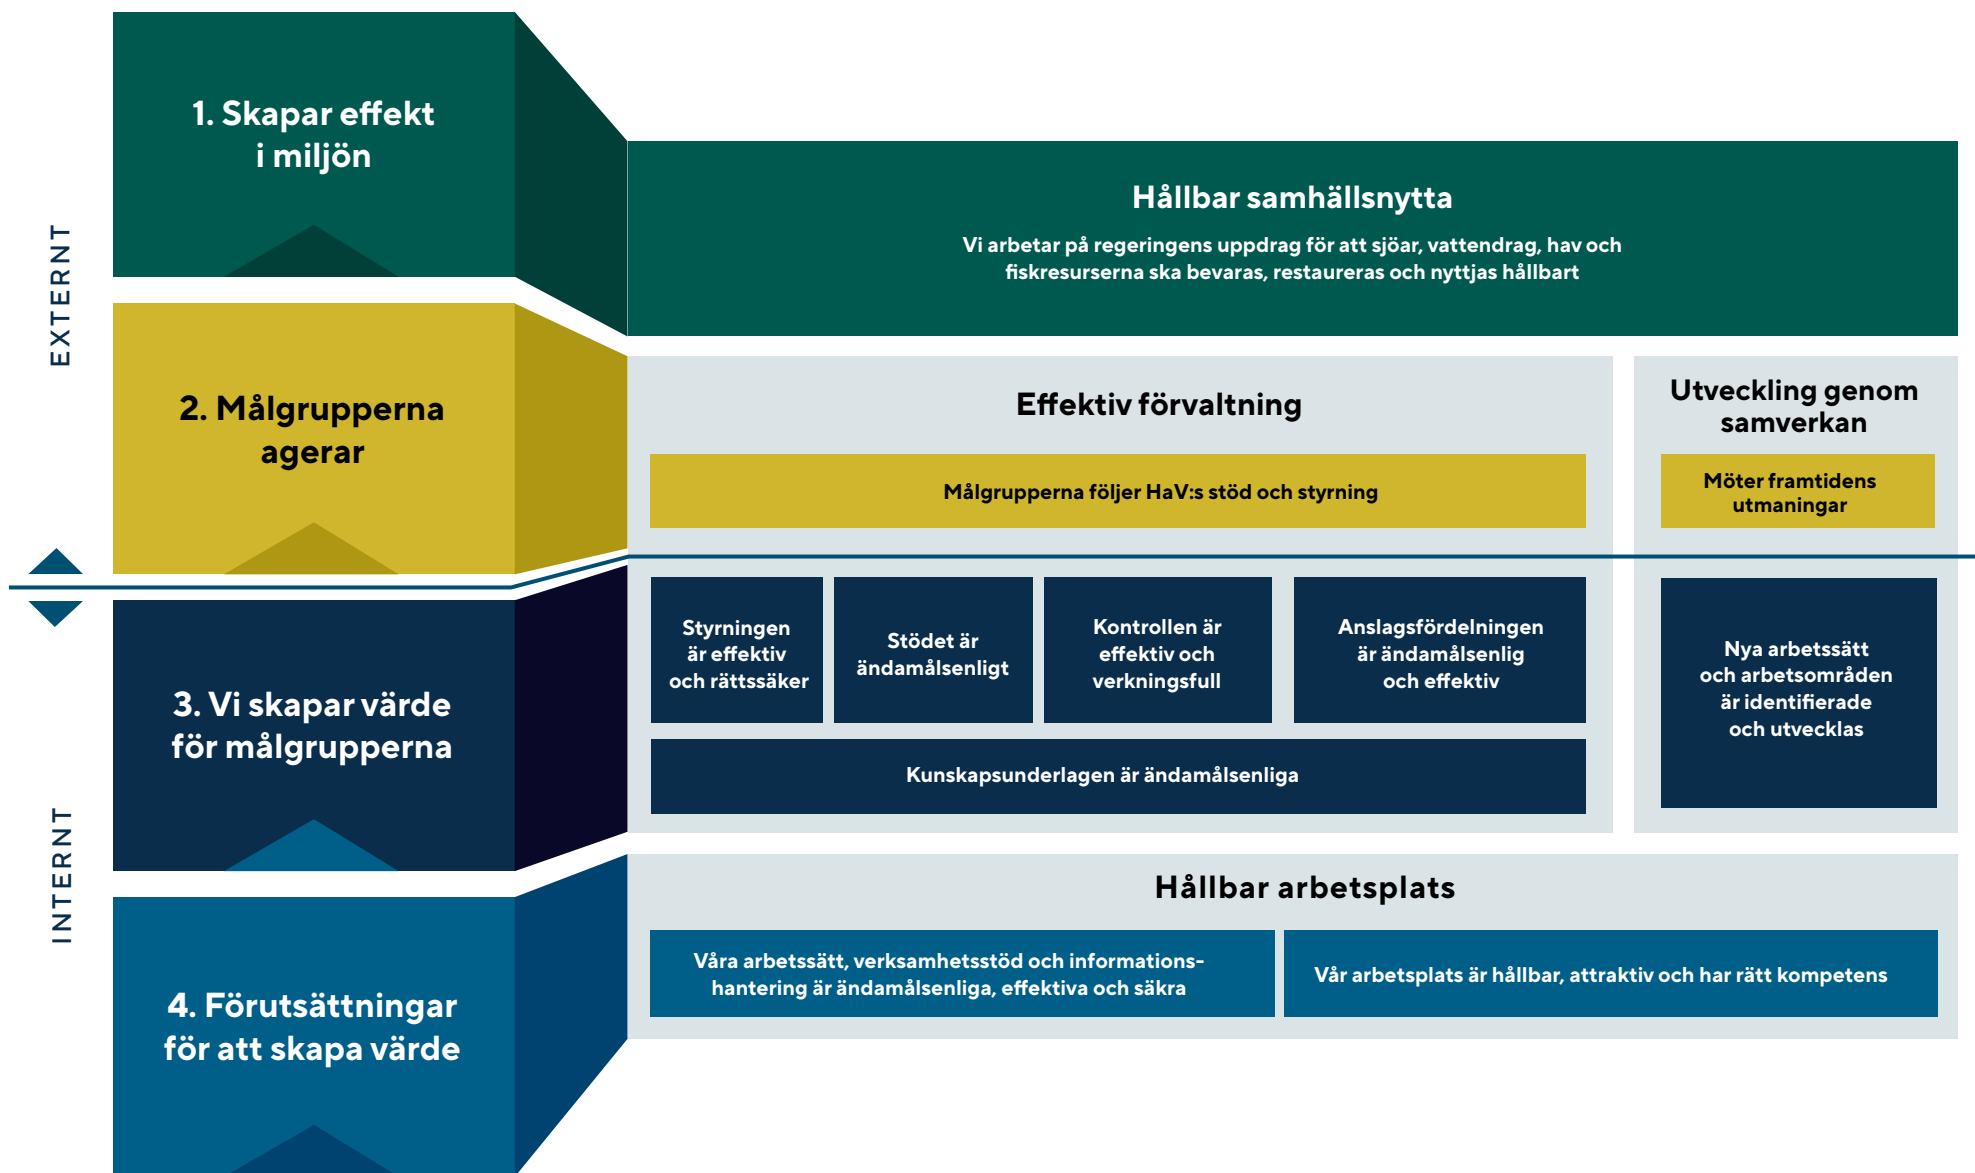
EXTERNT

1. Skapar effekt i miljön

Hållbar samhällsnytta

Vi arbetar på regeringens uppdrag för att sjöar, vattendrag, hav och fiskresurserna ska bevaras, restaureras och nyttjas hållbart

2. Målgrupperna agerar

Effektiv förvaltning

Målgrupperna följer HaV:s stöd och styrning

Utveckling genom samverkan

Möter framtidens utmaningar

INTERNT

3. Vi skapar värde för målgrupperna

Styrningen är effektiv och rättssäker

Stödet är ändamålsenligt

Kontrollen är effektiv och verkningsfull

Anslagsfördelningen är ändamålsenlig och effektiv

Kunskapsunderlagen är ändamålsenliga

Nya arbetssätt och arbetsområden är identifierade och utvecklas

4. Förutsättningar för att skapa värde

Hållbar arbetsplats

Våra arbetssätt, verksamhetsstöd och informationshantering är ändamålsenliga, effektiva och säkra

Vår arbetsplats är hållbar, attraktiv och har rätt kompetens